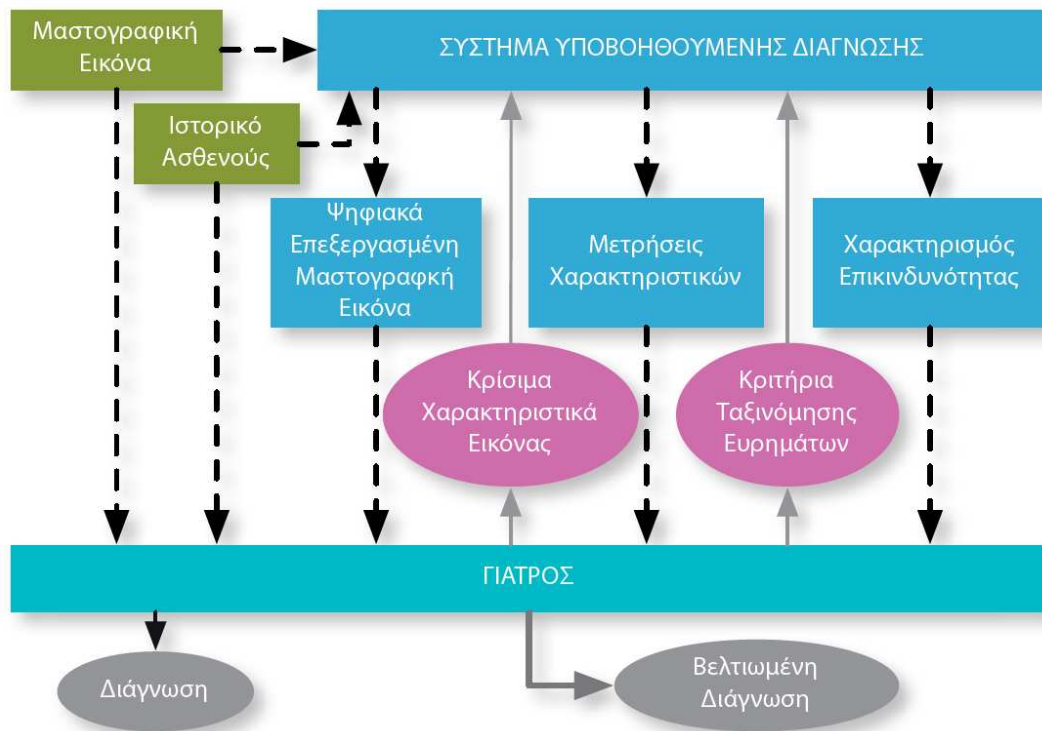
Μαστογραφική Εικόνα

ΣΥΣΤΗΜΑ ΥΠΟΒΟΗΘΟΥΜΕΝΗΣ ΔΙΑΓΝΩΣΗΣ

Ιστορικό Ασθενούς

Ψηφιακά Επεξεργασμένη Μαστογραφική Εικόνα

Μετρήσεις Χαρακτηριστικών

Χαρακτηρισμός Επικινδυνότητας

Κρίσιμα Χαρακτηριστικά Εικόνας

Κριτήρια Ταξινόμησης Ευρημάτων

ΓΙΑΤΡΟΣ

Διάγνωση

Βελτιωμένη Διάγνωση